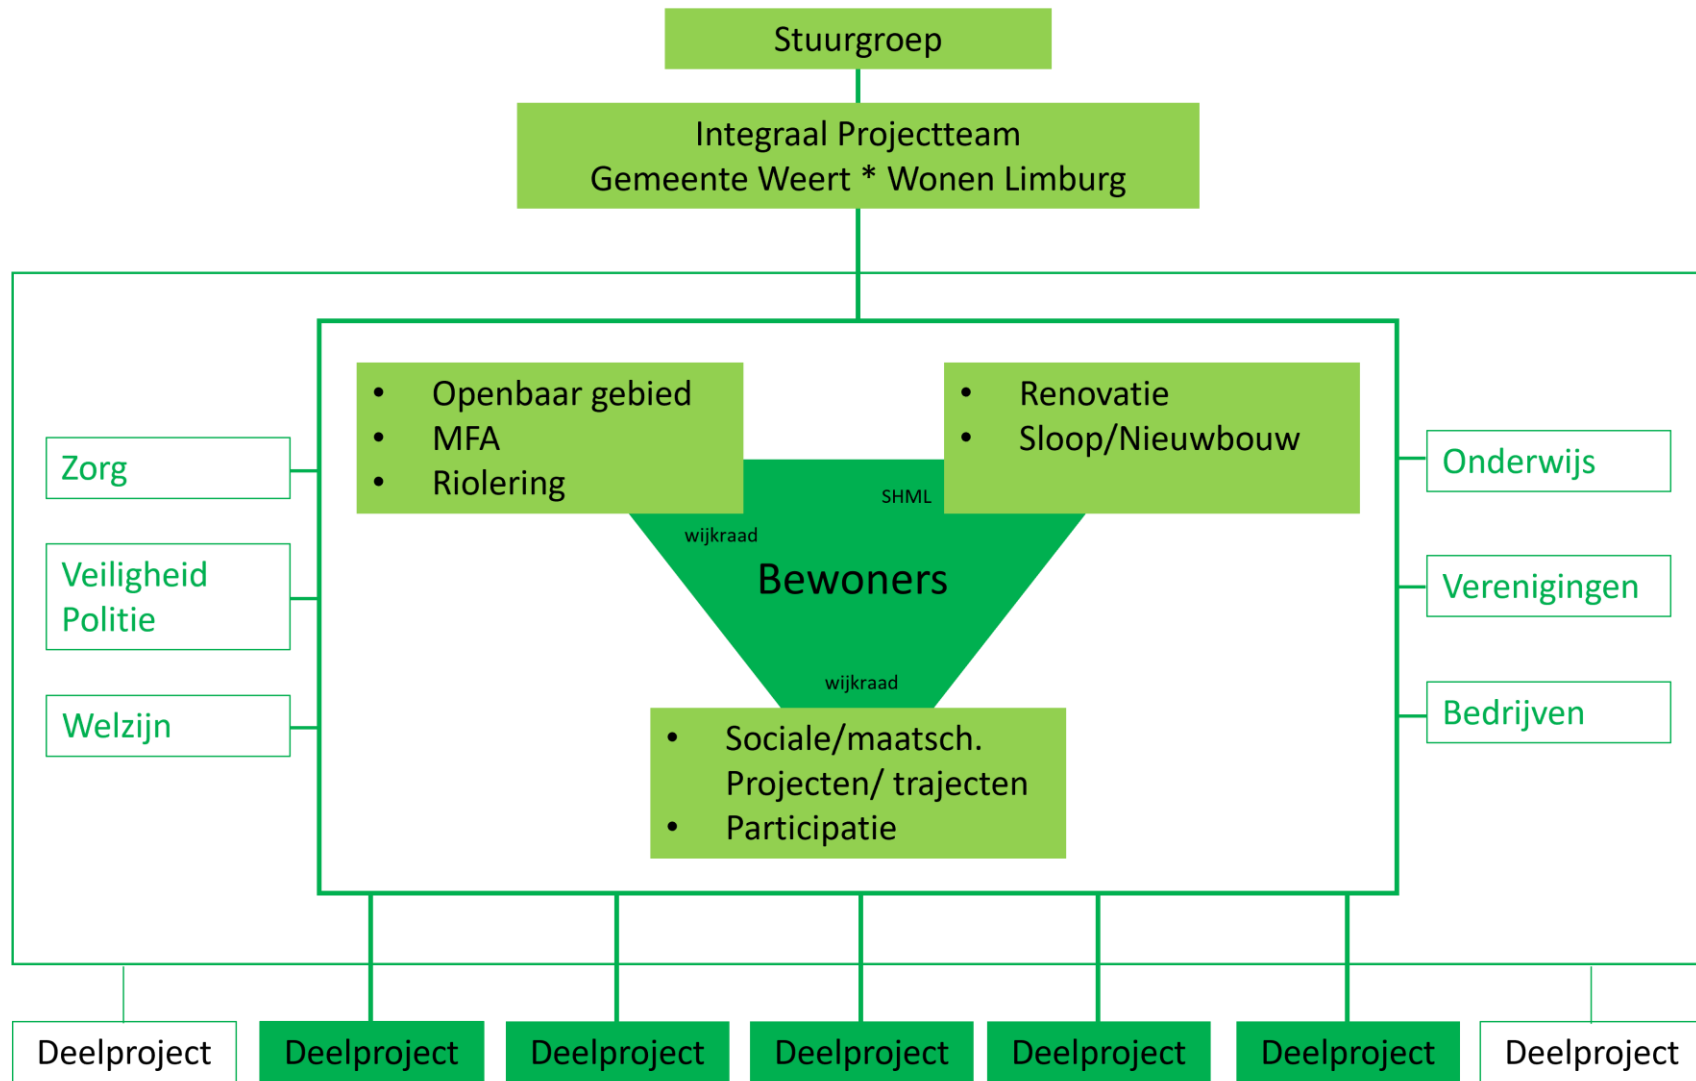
Stuurgroep

Integraal Projectteam
Gemeente Weert * Wonen Limburg

Zorg

Veiligheid
Politie

Welzijn

• Openbaar gebied
• MFA
• Riolering

• Renovatie
• Sloop/Nieuwbouw

SHML

wijkraad

Bewoners

wijkraad

• Sociale/maatsch. Projecten/ trajecten
• Participatie

Onderwijs

Verenigingen

Bedrijven

Deelproject

Deelproject

Deelproject

Deelproject

Deelproject

Deelproject

Deelproject